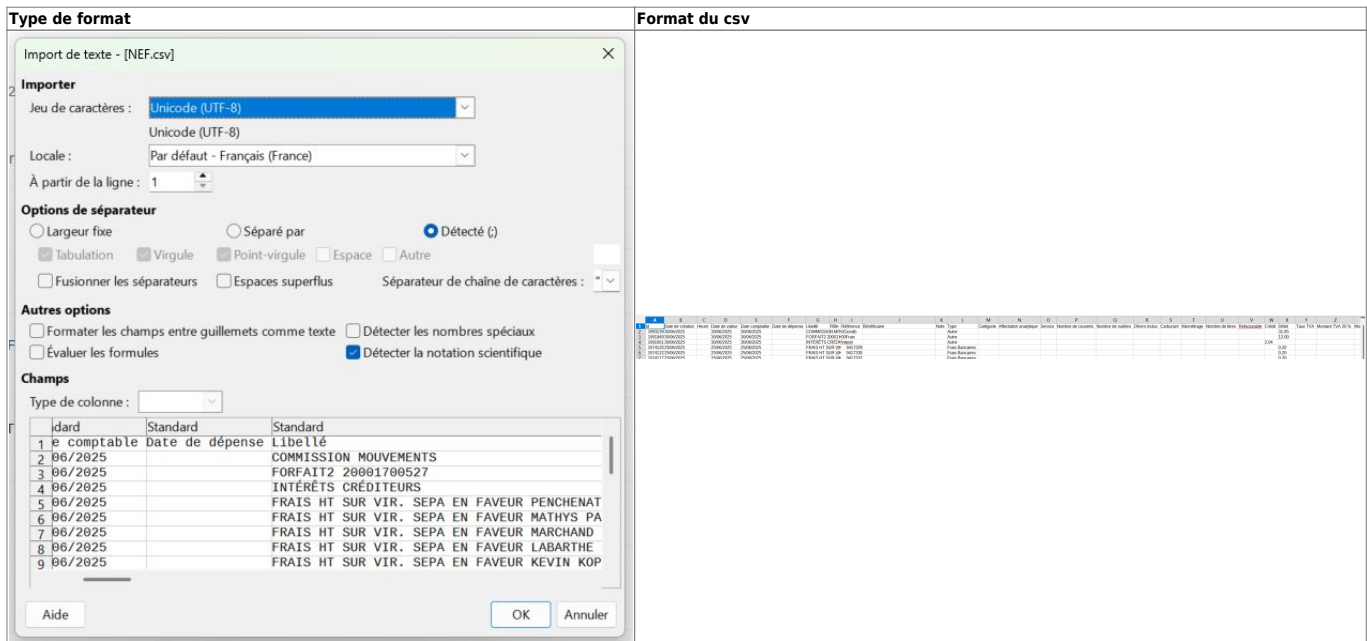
| Type de format | Format du csv |
|---|---|
| | |

Import de texte - [NEF.csv]

Importer

Jeu de caractères : Unicode (UTF-8)

Unicode (UTF-8)

Locale : Par défaut - Français (France)

À partir de la ligne : 1

Options de séparateur

Largeur fixe

Séparé par

Détecté (;)

Tabulation

Virgule

Point-virgule

Espace

Autre

Fusionner les séparateurs

Espaces superflus

Séparateur de chaîne de caractères : "

Autres options

Formater les champs entre guillemets comme texte

Détecter les nombres spéciaux

Évaluer les formules

Détecter la notation scientifique

Champs

Type de colonne :

| | dard | Standard | Standard |
|---|---|---|---|
| 1 | e comptable | Date de dépense | Libellé |
| 2 | 06/2025 | | COMMISSION MOUVEMENTS |
| 3 | 06/2025 | | FORFAIT2 20001700527 |
| 4 | 06/2025 | | INTÉRÊTS CRÉDITEURS |
| 5 | 06/2025 | | FRAIS HT SUR VIR. SEPA EN FAVEUR PENCHENAT |
| 6 | 06/2025 | | FRAIS HT SUR VIR. SEPA EN FAVEUR MATHYS PA |
| 7 | 06/2025 | | FRAIS HT SUR VIR. SEPA EN FAVEUR MARCHAND |
| 8 | 06/2025 | | FRAIS HT SUR VIR. SEPA EN FAVEUR LABARTHE |
| 9 | 06/2025 | | FRAIS HT SUR VIR. SEPA EN FAVEUR KEVIN KOP |

Aide

OK

Annuler

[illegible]